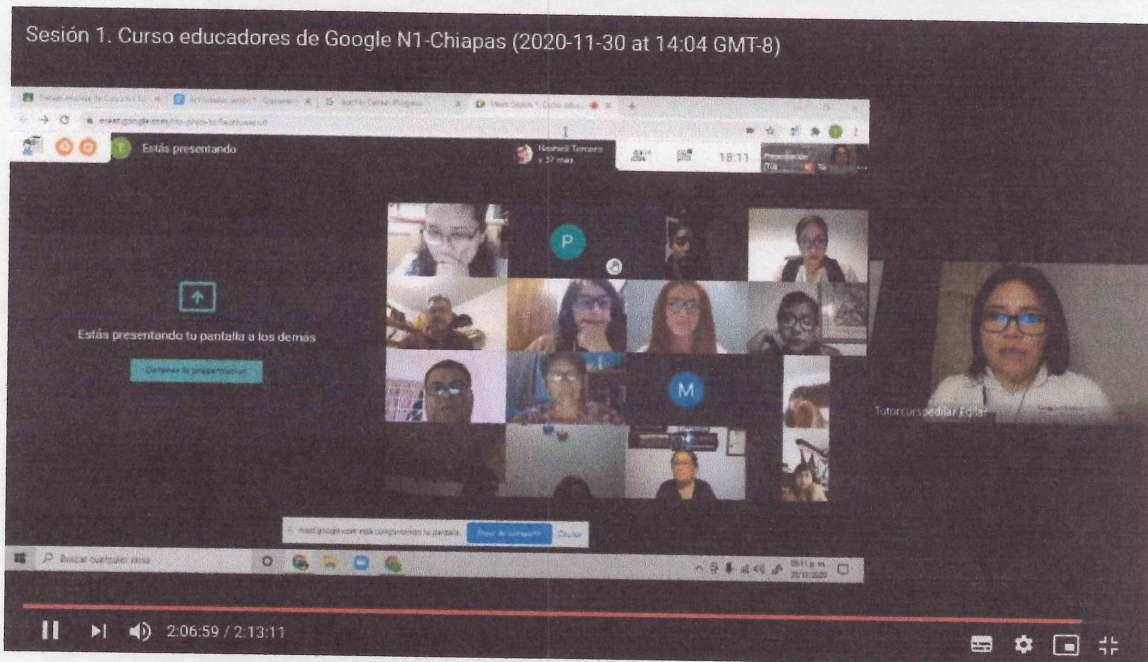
Sesión 1. Curso educadores de Google N1-Chiapas (2020-11-30 at 14:04 GMT-8)

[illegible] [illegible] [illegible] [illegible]

meet.google.com/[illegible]

Estás presentando

Nashieli Tercero y 37 más

18:11

Presentación

P

Estás presentando tu pantalla a los demás

Detener la presentación

M

Tutorcurspediar Edtar

meet.google.com está compartiendo tu pantalla. Dejar de compartir Ocultar

Buscar cualquier cosa

06:11 p. m. 30/11/2020

2:06:59 / 2:13:11